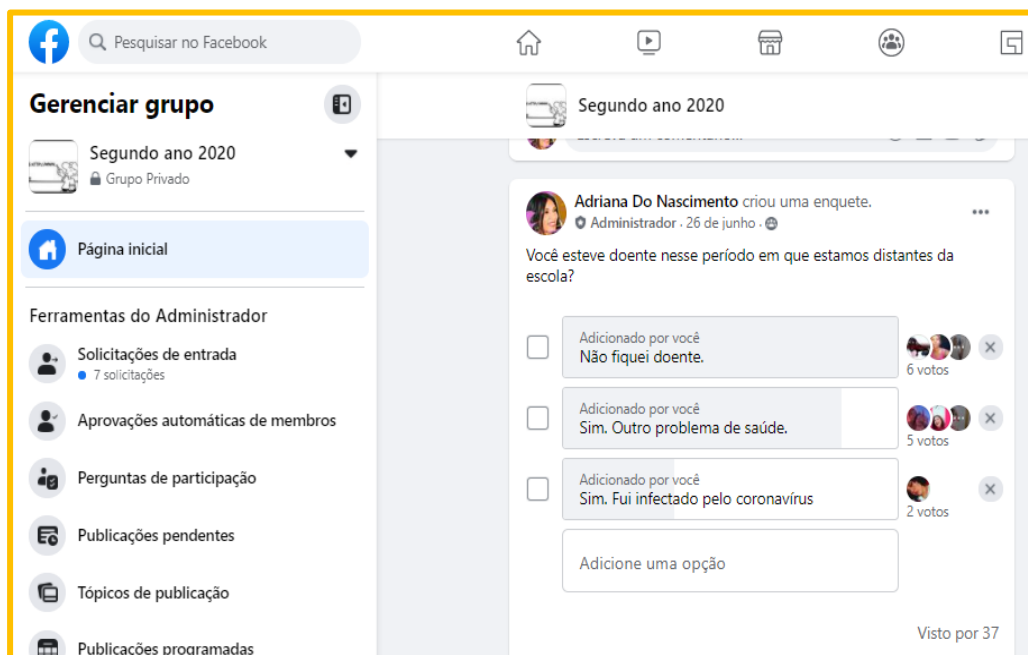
Pesquisar no Facebook

Gerenciar grupo

Segundo ano 2020
Grupo Privado

Página inicial

Ferramentas do Administrador

Solicitações de entrada
7 solicitações

Aprovações automáticas de membros

Perguntas de participação

Publicações pendentes

Tópicos de publicação

Publicações programadas

Segundo ano 2020

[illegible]

Adriana Do Nascimento criou uma enquete.
Administrador · 26 de junho ·

Você esteve doente nesse período em que estamos distantes da escola?

Adicionado por você
Não fiquei doente.
6 votos

Adicionado por você
Sim. Outro problema de saúde.
5 votos

Adicionado por você
Sim. Fui infectado pelo coronavírus
2 votos

Adicione uma opção

Visto por 37